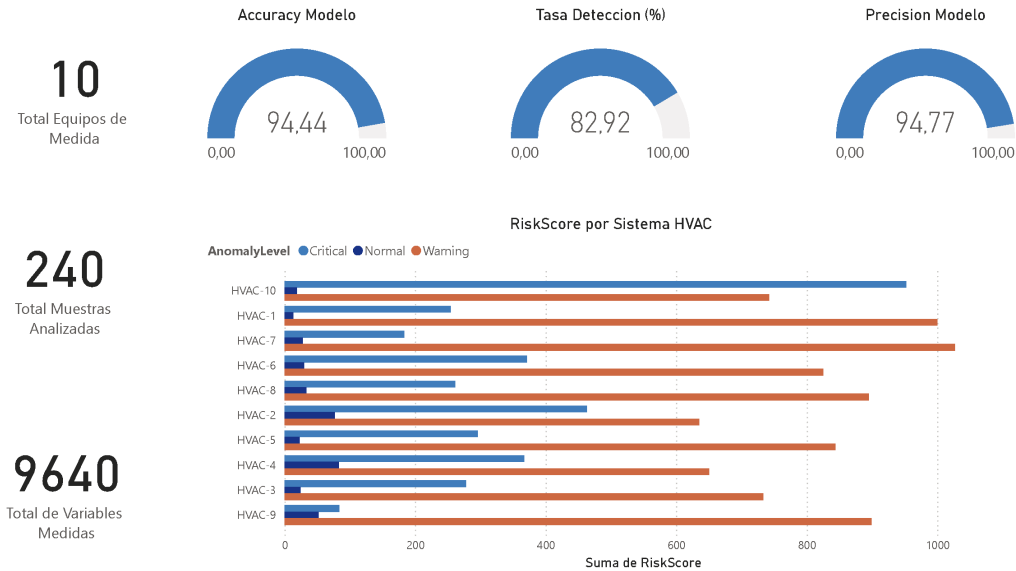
10
Total Equipos de Medida

Accuracy Modelo
94,44
0,00
100,00

Tasa Deteccion (%)
82,92
0,00
100,00

Precision Modelo
94,77
0,00
100,00

240
Total Muestras Analizadas

9640
Total de Variables Medidas

RiskScore por Sistema HVAC
AnomalyLevel ● Critical ● Normal ● Warning

HVAC-10
HVAC-1
HVAC-7
HVAC-6
HVAC-8
HVAC-2
HVAC-5
HVAC-4
HVAC-3
HVAC-9

0
200
400
600
800
1000
Suma de RiskScore